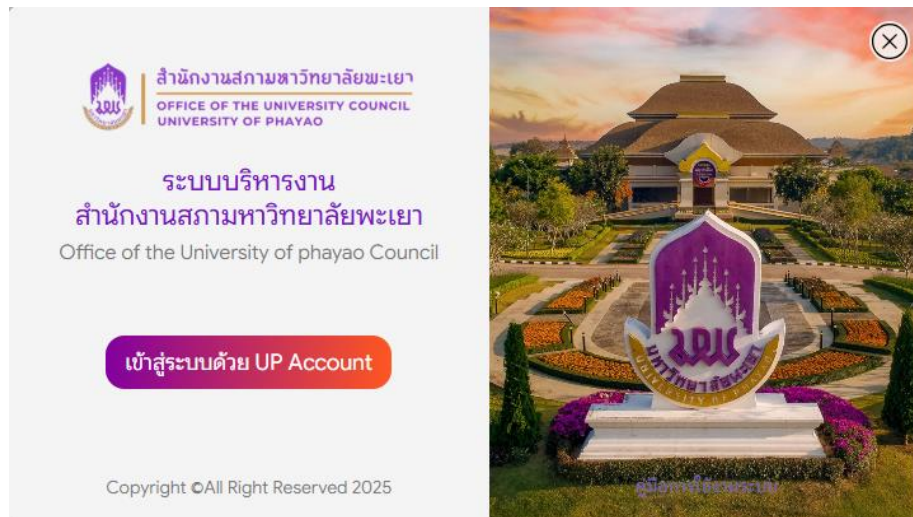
สำนักงานสภามหาวิทยาลัยพะเยา
OFFICE OF THE UNIVERSITY COUNCIL
UNIVERSITY OF PHAYAO

ระบบบริหารงาน
สำนักงานสภามหาวิทยาลัยพะเยา
Office of the University of phayao Council

เข้าสู่ระบบด้วย UP Account

Copyright ©All Right Reserved 2025

มหาวิทยาลัยพะเยา
UNIVERSITY OF PHAYAO

คู่มือการใช้งานระบบ